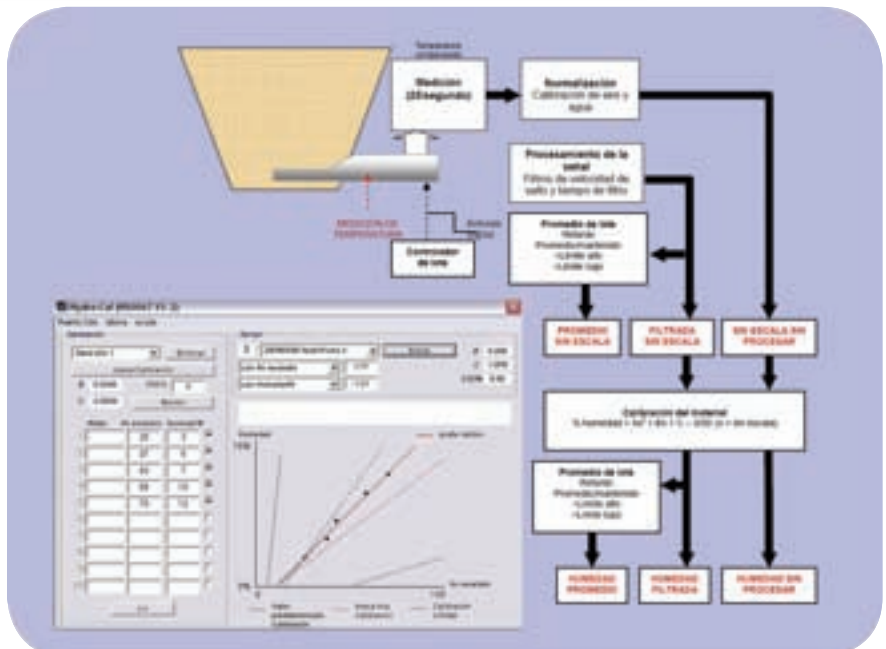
Temperatura compensada

Medición (25/segundo)

Normalización
Calibración de aire y agua

Procesamiento de la señal
Filtros de velocidad de salto y tiempo de filtro

MEDICIÓN DE TEMPERATURA

Entrada digital

Controlador de lote

Promedio de lote
Retardo
Promedio/mantenido
+Límite alto
-Límite bajo

PROMEDIO SIN ESCALA

FILTRADA SIN ESCALA

SIN ESCALA SIN PROCESAR

Calibración del material
% humedad = $A x^2$ + $B x$ + C – SSD (x = sin escala)

Promedio de lote
Retardo
Promedio/mantenido
+Límite alto
-Límite bajo

HUMEDAD PROMEDIO

HUMEDAD FILTRADA

HUMEDAD SIN PROCESAR

Hydro-Cal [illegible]

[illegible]